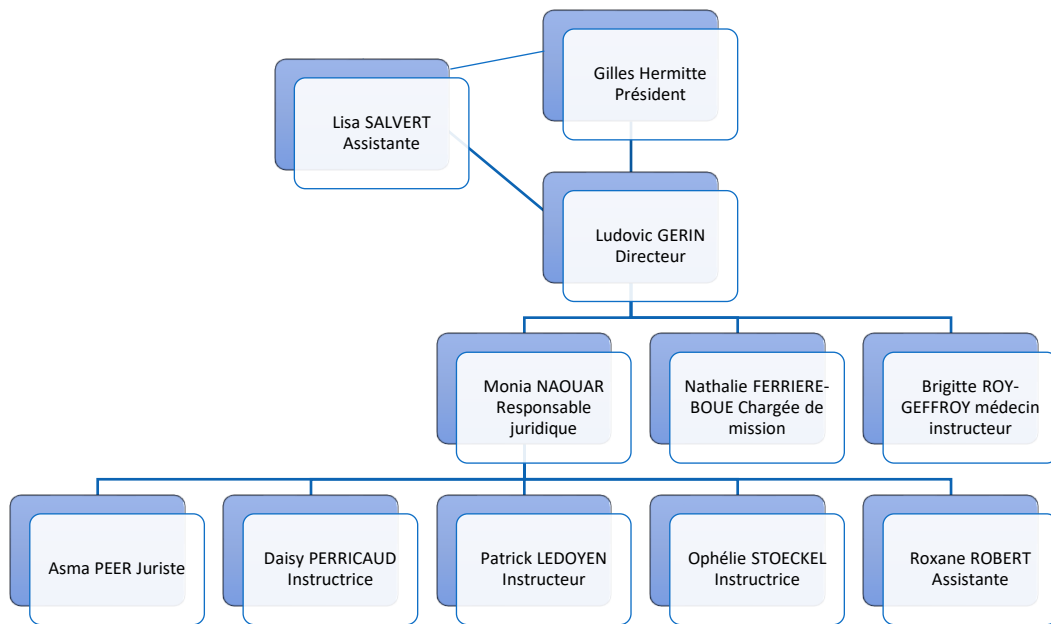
Gilles Hermitte
Président

Lisa SALVERT
Assistante

Ludovic GERIN
Directeur

Monia NAOUAR
Responsable juridique

Nathalie FERRIERE-BOUE Chargée de mission

Brigitte ROY-GEFFROY médecin instructeur

Asma PEER Juriste

Daisy PERRICAUD
Instructrice

Patrick LEDOYEN
Instructeur

Ophélie STOECKEL
Instructrice

Roxane ROBERT
Assistante